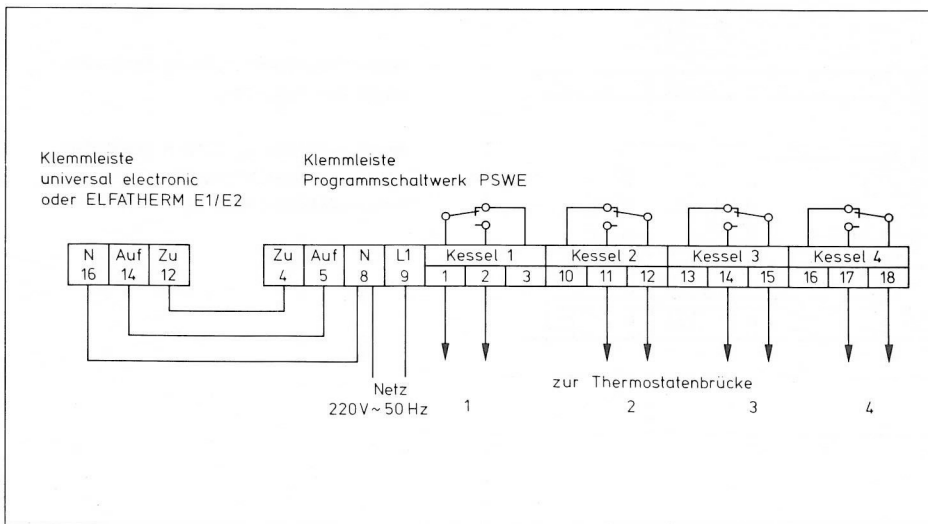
Klemmleiste
universal electronic
oder ELFATHERM E1/E2

Klemmleiste
Programmschaltwerk PSWE

| N | Auf | Zu |
|---|---|---|
| 16 | 14 | 12 |

| Zu | Auf | N | L1 |
|---|---|---|---|
| 4 | 5 | 8 | 9 |

| Kessel 1 | | | Kessel 2 | | | Kessel 3 | | | Kessel 4 | | |
|---|---|---|---|---|---|---|---|---|---|---|---|
| 1 | 2 | 3 | 10 | 11 | 12 | 13 | 14 | 15 | 16 | 17 | 18 |

Netz
220 V ~ 50 Hz

zur Thermostatenbrücke
1 2 3 4